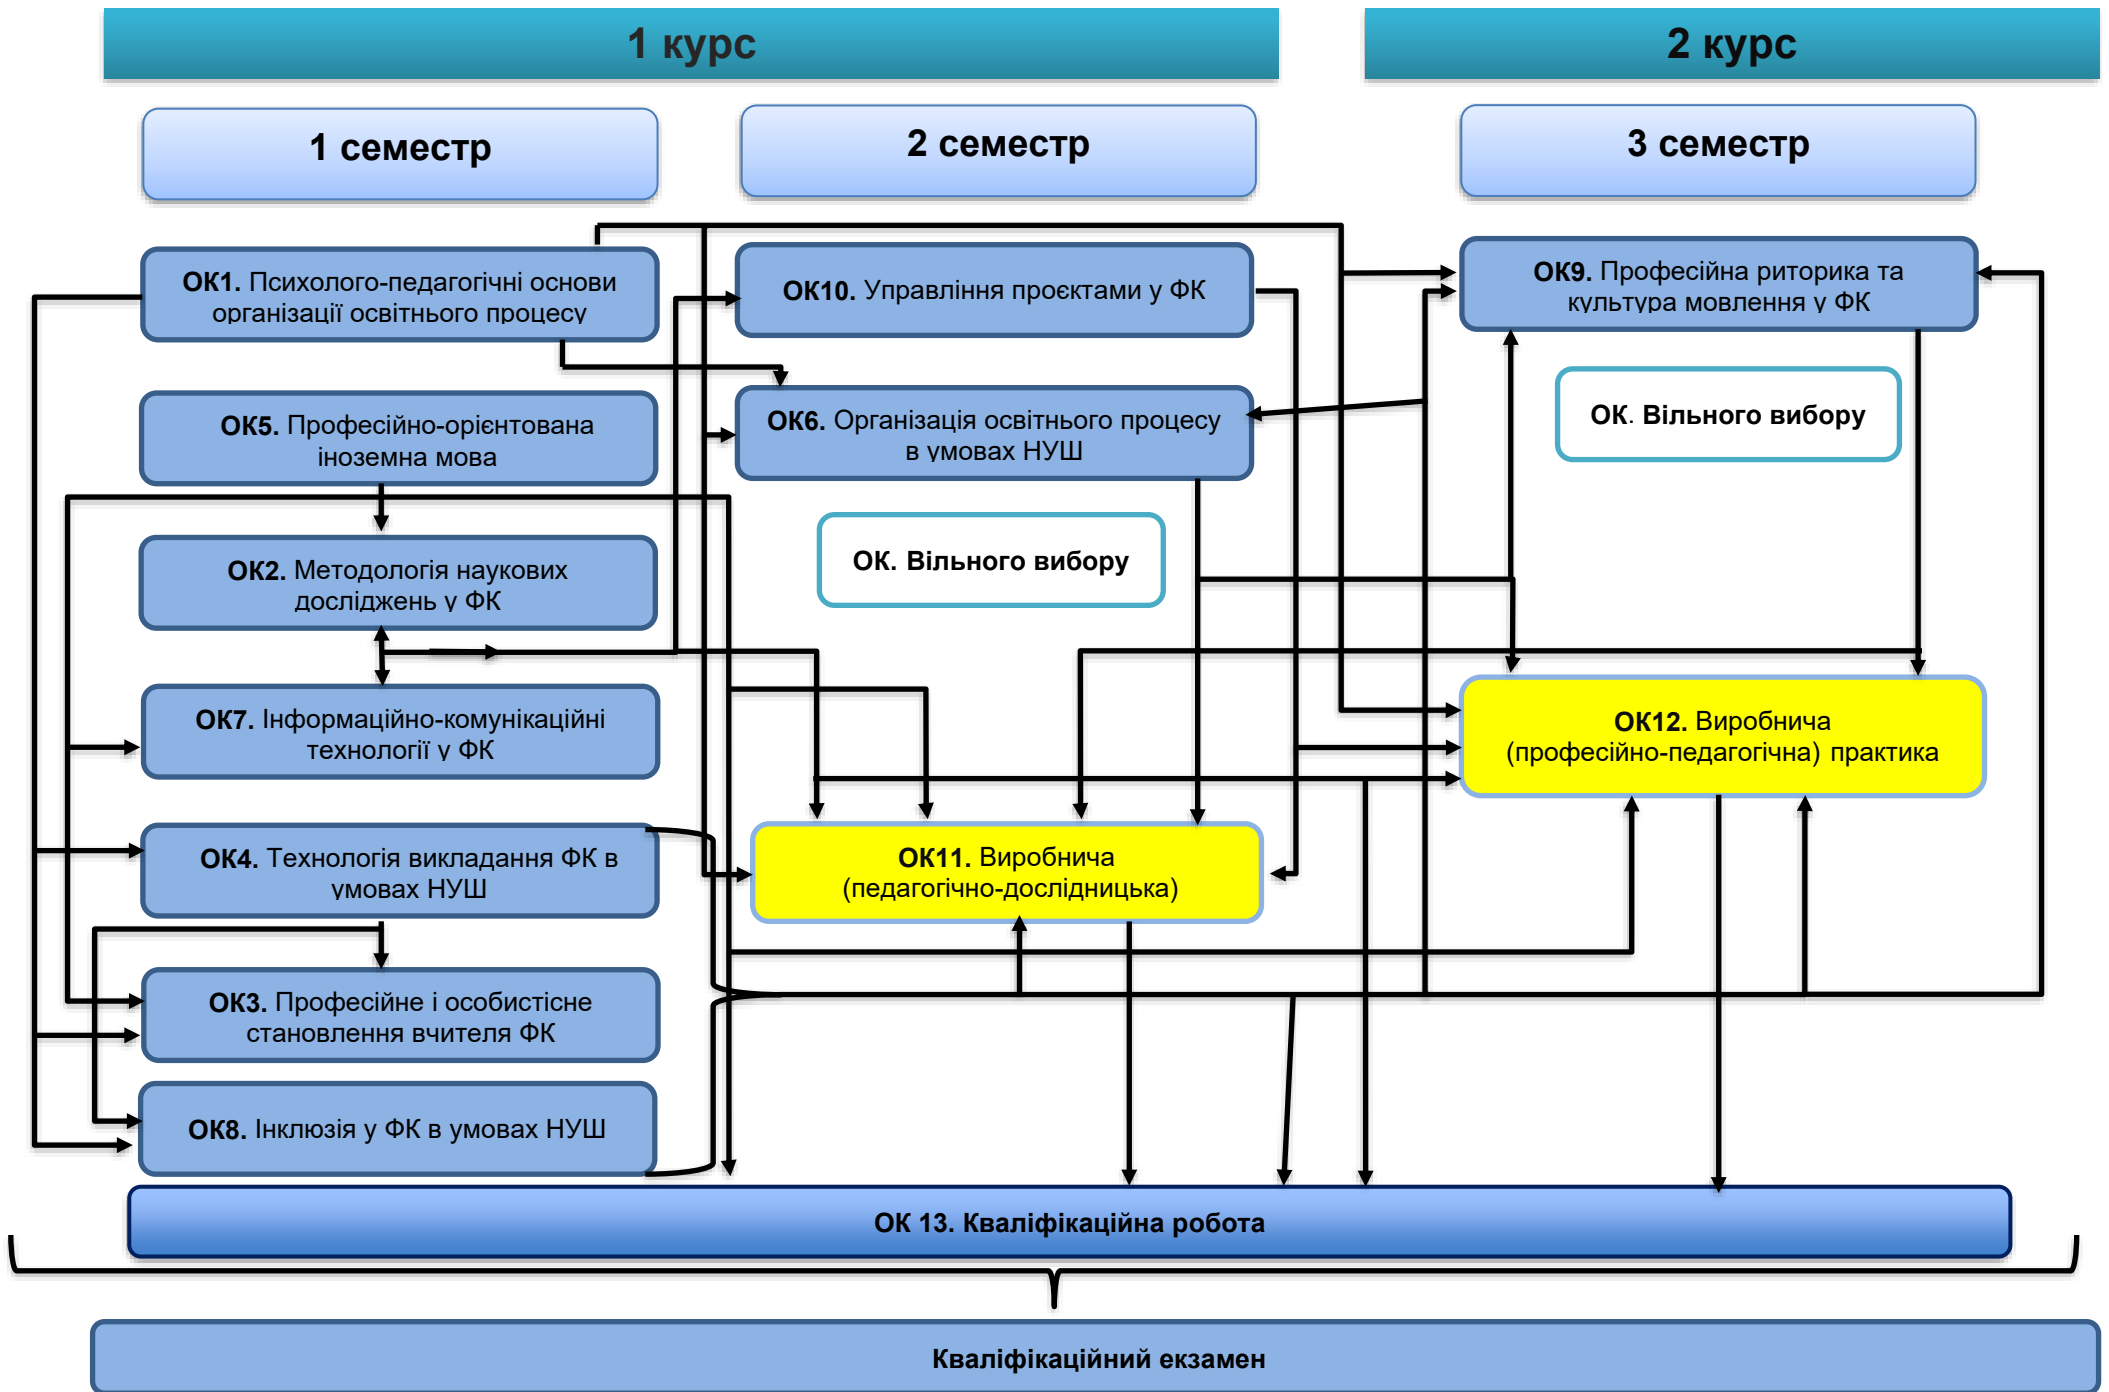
1 курс

2 курс

1 семестр

2 семестр

3 семестр

ОК1. Психолого-педагогічні основи організації освітнього процесу

ОК5. Професійно-орієнтована іноземна мова

ОК2. Методологія наукових досліджень у ФК

ОК7. Інформаційно-комунікаційні технології у ФК

ОК4. Технологія викладання ФК в умовах НУШ

ОК3. Професійне і особистісне становлення вчителя ФК

ОК8. Інклюзія у ФК в умовах НУШ

ОК10. Управління проєктами у ФК

ОК6. Організація освітнього процесу в умовах НУШ

ОК. Вільного вибору

ОК11. Виробнича (педагогічно-дослідницька)

ОК9. Професійна риторика та культура мовлення у ФК

ОК. Вільного вибору

ОК12. Виробнича (професійно-педагогічна) практика

ОК 13. Кваліфікаційна робота

Кваліфікаційний екзамен